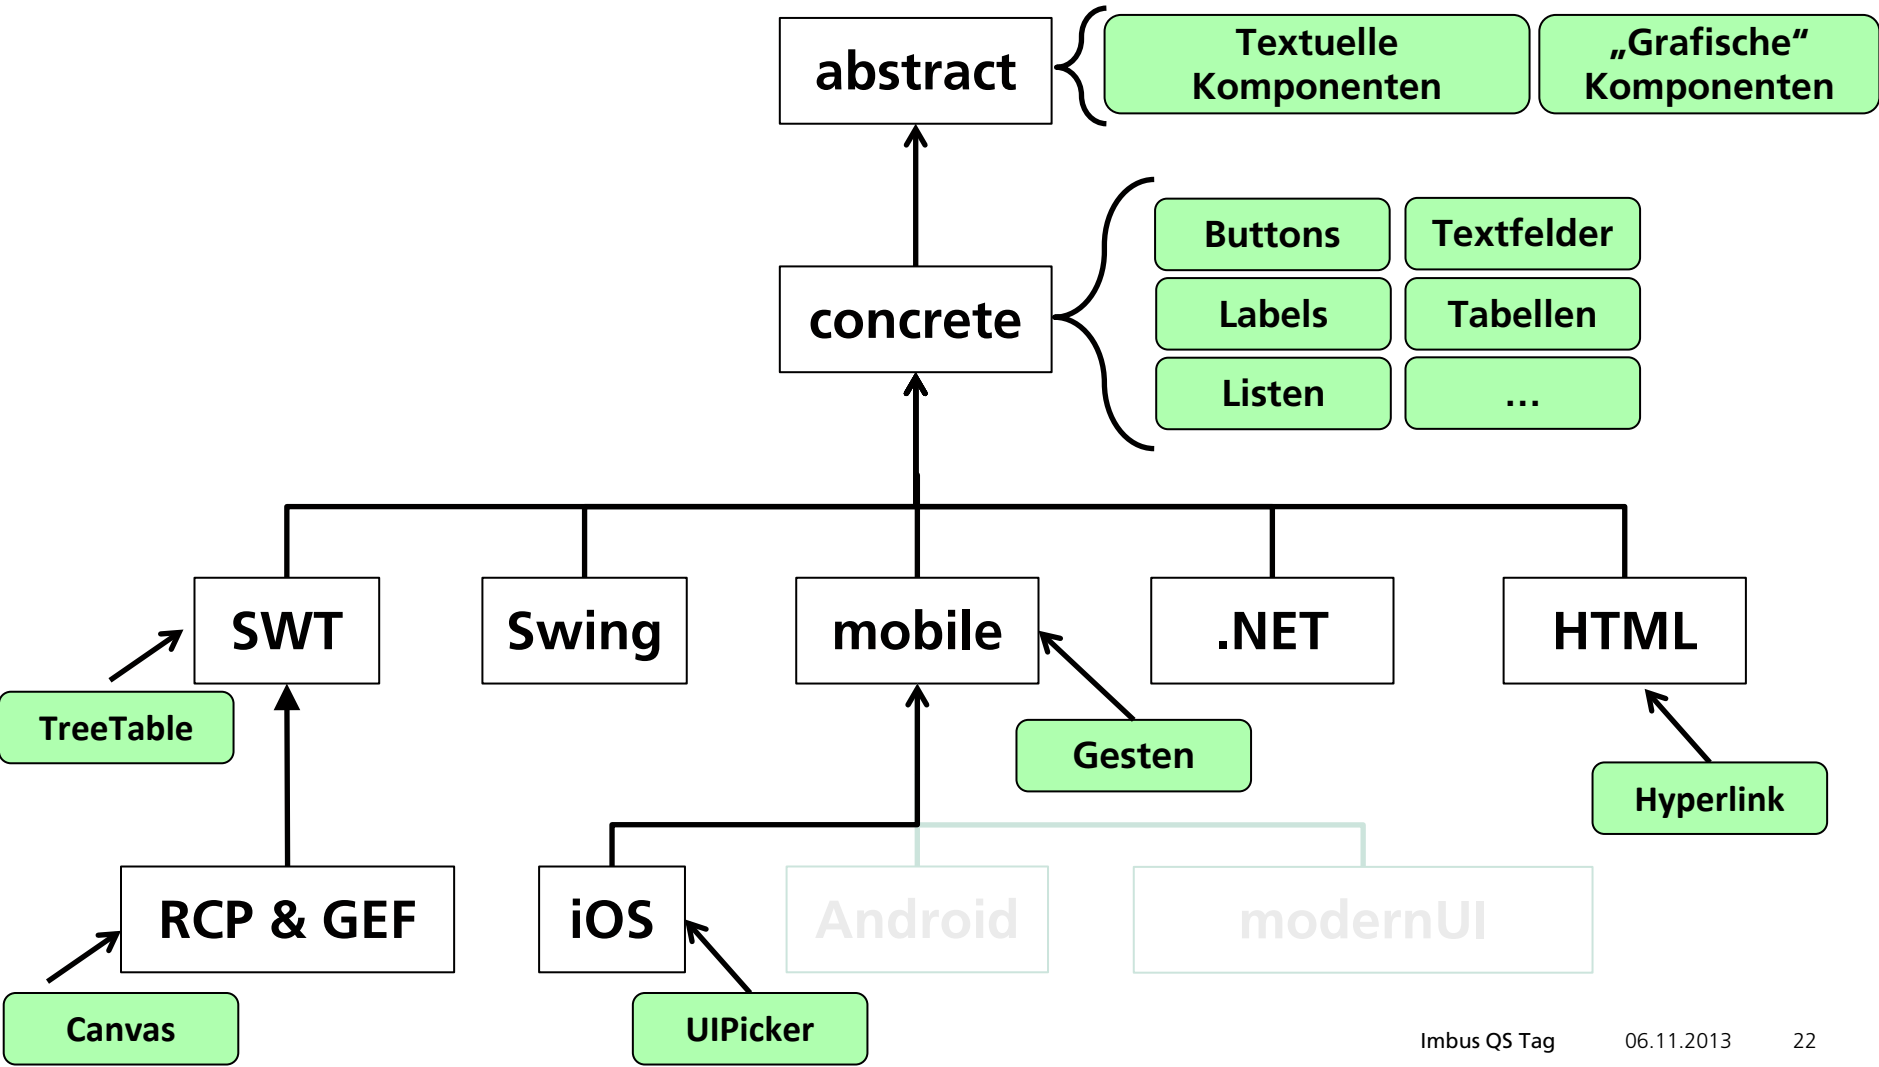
abstract

Textuelle Komponenten

„Grafische“ Komponenten

concrete

Buttons

Textfelder

Labels

Tabellen

Listen

...

SWT

Swing

mobile

.NET

HTML

TreeTable

Gesten

Hyperlink

RCP & GEF

iOS

Android

modernUI

Canvas

UIPicker

Imbus QS Tag 06.11.2013 22